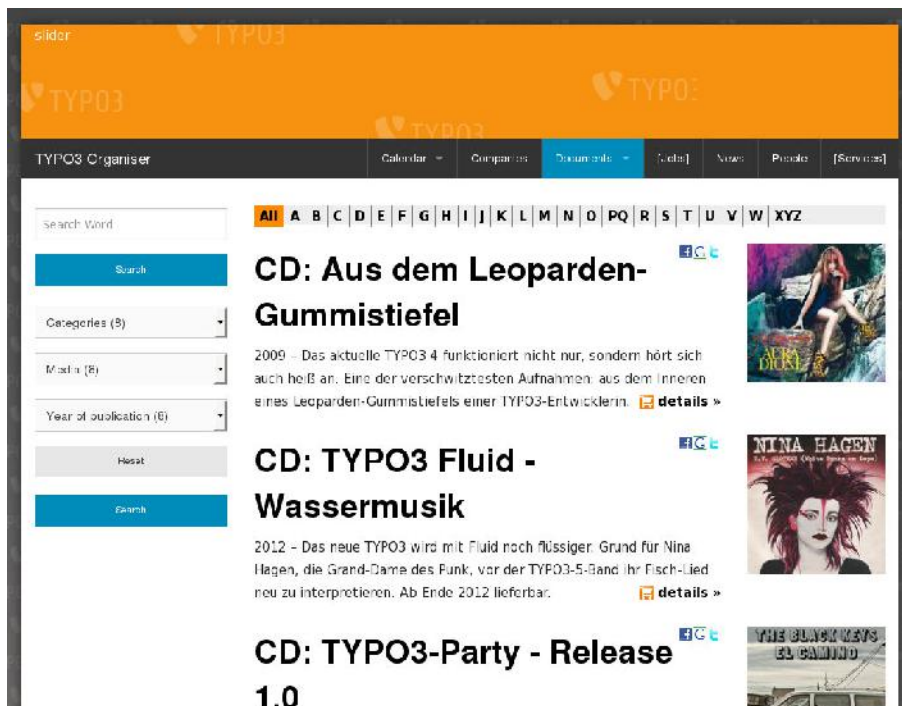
slider

TYPO3

TYPO3

TYPO3

TYPO3 Organiser

Calendar Companies Documents [Jobs] News People [Services]

Search Word

Search

Categories (8)

Media (8)

Year of publication (6)

Reset

Search

All A B C D E F G H I J K L M N O PQ R S T U V W XYZ

CD: Aus dem Leoparden-Gummistiefel

2009 – Das aktuelle TYPO3 4 funktioniert nicht nur, sondern hört sich auch heiß an. Eine der verschwitztesten Aufnahmen: aus dem Inneren eines Leoparden-Gummistiefels einer TYPO3-Entwicklerin. details »

AURA DIONE

CD: TYPO3 Fluid - Wassermusik

2012 – Das neue TYPO3 wird mit Fluid noch flüssiger. Grund für Nina Hagen, die Grand-Dame des Punk, vor der TYPO3-5-Band ihr Fisch-Lied neu zu interpretieren. Ab Ende 2012 lieferbar. details »

NINA HAGEN

CD: TYPO3-Party - Release 1.0

THE BLACK KEYS EL CAMINO